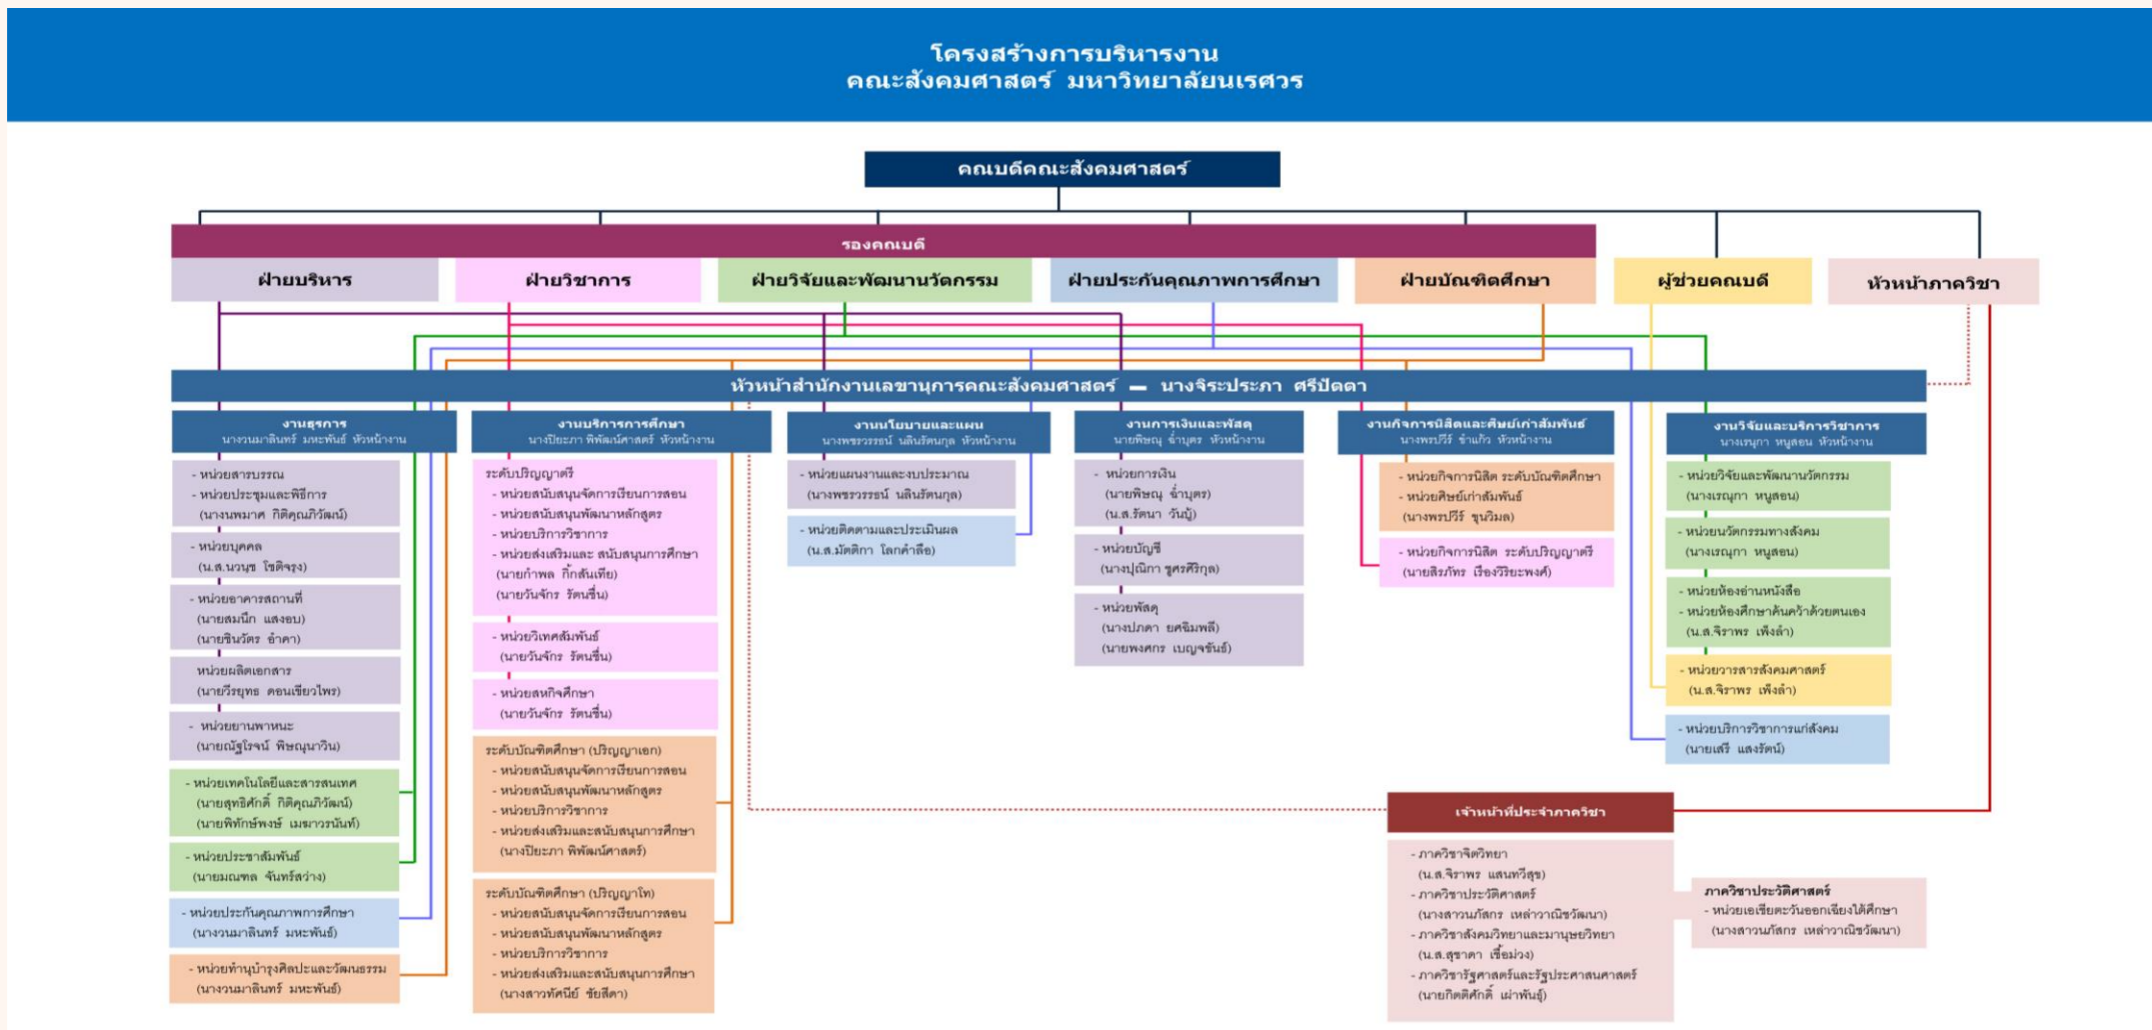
โครงสร้างการบริหารงาน
คณะสังคมศาสตร์ มหาวิทยาลัยนเรศวร

คณบดีคณะสังคมศาสตร์

รองคณบดี

ฝ่ายบริหาร

ฝ่ายวิชาการ

ฝ่ายวิจัยและพัฒนานวัตกรรม

ฝ่ายประกันคุณภาพการศึกษา

ฝ่ายบัณฑิตศึกษา

ผู้ช่วยคณบดี

หัวหน้าภาควิชา

หัวหน้าสำนักงานเลขานุการคณะสังคมศาสตร์ – นางจิระประภา ศรีปัตตา

งานธุรการ
นางวนมาลินทร์ มหะพันธ์ หัวหน้างาน

- หน่วยสารบรรณ
- หน่วยประชุมและพิธีการ
(นางนพมาศ กิติคุณภิวัฒน์)

- หน่วยบุคคล
(น.ส.นวนุช โชติจรุง)

- หน่วยอาคารสถานที่
(นายสมนึก แสงอบ)
(นายชินวัตร อ่ำคา)

หน่วยผลิตเอกสาร
(นายวีรยุทธ คอนเขียวไพร)

- หน่วยยานพาหนะ
(นายณัฐโรจน์ พิษณุนาวิน)

- หน่วยเทคโนโลยีและสารสนเทศ
(นายสุทธิศักดิ์ กิติคุณภิวัฒน์)
(นายพิทักษ์พงษ์ เมฆาวรนันท์)

- หน่วยประชาสัมพันธ์
(นายมณฑล จันทร์สว่าง)

- หน่วยประกันคุณภาพการศึกษา
(นางวนมาลินทร์ มหะพันธ์)

- หน่วยทำนุบำรุงศิลปะและวัฒนธรรม
(นางวนมาลินทร์ มหะพันธ์)

งานบริการการศึกษา
นางปิยะภา พิพัฒน์ศาสตร์ หัวหน้างาน

ระดับปริญญาตรี
- หน่วยสนับสนุนจัดการเรียนการสอน
- หน่วยสนับสนุนพัฒนาหลักสูตร
- หน่วยบริการวิชาการ
- หน่วยส่งเสริมและ สนับสนุนการศึกษา
(นายก้าพล กิ๊กสันเทีย)
(นายวันจักร รัตนชื่น)

- หน่วยวิเทศสัมพันธ์
(นายวันจักร รัตนชื่น)

- หน่วยสหกิจศึกษา
(นายวันจักร รัตนชื่น)

ระดับบัณฑิตศึกษา (ปริญญาเอก)
- หน่วยสนับสนุนจัดการเรียนการสอน
- หน่วยสนับสนุนพัฒนาหลักสูตร
- หน่วยบริการวิชาการ
- หน่วยส่งเสริมและสนับสนุนการศึกษา
(นางปิยะภา พิพัฒน์ศาสตร์)

ระดับบัณฑิตศึกษา (ปริญญาโท)
- หน่วยสนับสนุนจัดการเรียนการสอน
- หน่วยสนับสนุนพัฒนาหลักสูตร
- หน่วยบริการวิชาการ
- หน่วยส่งเสริมและสนับสนุนการศึกษา
(นางสาวทัศนีย์ ชัยสีดา)

งานนโยบายและแผน
นางพรวรรณ์ นลินรัตนกุล หัวหน้างาน

- หน่วยแผนงานและงบประมาณ
(นางพรวรรณ์ นลินรัตนกุล)

- หน่วยติดตามและประเมินผล
(น.ส.มัลลิกา โลกคำลือ)

งานการเงินและพัสดุ
นายพิษณุ ฉ่ำบุตร หัวหน้างาน

- หน่วยการเงิน
(นายพิษณุ ฉ่ำบุตร)
(น.ส.รัตนา วันบู)

- หน่วยบัญชี
(นางปุณิกา ฐศรศิริกุล)

- หน่วยพัสดุ
(นางปภาดา ยศริมพลี)
(นายพงศกร เบญจชันย์)

งานกิจการนิสิตและศิษย์เก่าสัมพันธ์
นางพรปวีร์ ชำแก้ว หัวหน้างาน

- หน่วยกิจการนิสิต ระดับบัณฑิตศึกษา
- หน่วยศิษย์เก่าสัมพันธ์
(นางพรปวีร์ ชุนวิมล)

- หน่วยกิจการนิสิต ระดับปริญญาตรี
(นายสิรภัทร เรืองวิริยะพงศ์)

งานวิจัยและบริการวิชาการ
นางเรณุกา หนูสอน หัวหน้างาน

- หน่วยวิจัยและพัฒนานวัตกรรม
(นางเรณุกา หนูสอน)

- หน่วยนวัตกรรมทางสังคม
(นางเรณุกา หนูสอน)

- หน่วยห้องอ่านหนังสือ
- หน่วยห้องศึกษาค้นคว้าด้วยตนเอง
(น.ส.จิราพร เพ็งล้ำ)

- หน่วยวารสารสังคมศาสตร์
(น.ส.จิราพร เพ็งล้ำ)

- หน่วยบริการวิชาการแก่สังคม
(นายเสรี แสงรัตน์)

เจ้าหน้าที่ประจำภาควิชา

- ภาควิชาจิตวิทยา
(น.ส.จิราพร แสนทวีสุข)
- ภาควิชาประวัติศาสตร์
(นางสาวนภัสกร เหล่าวาณิชวัฒนา)
- ภาควิชาสังคมวิทยาและมานุษยวิทยา
(น.ส.สุชาดา เชื้อม่วง)
- ภาควิชารัฐศาสตร์และรัฐประศาสนศาสตร์
(นายกิตติศักดิ์ เผ่าพันธุ์)

ภาควิชาประวัติศาสตร์
- หน่วยเอเชียตะวันออกเฉียงใต้ศึกษา
(นางสาวนภัสกร เหล่าวาณิชวัฒนา)